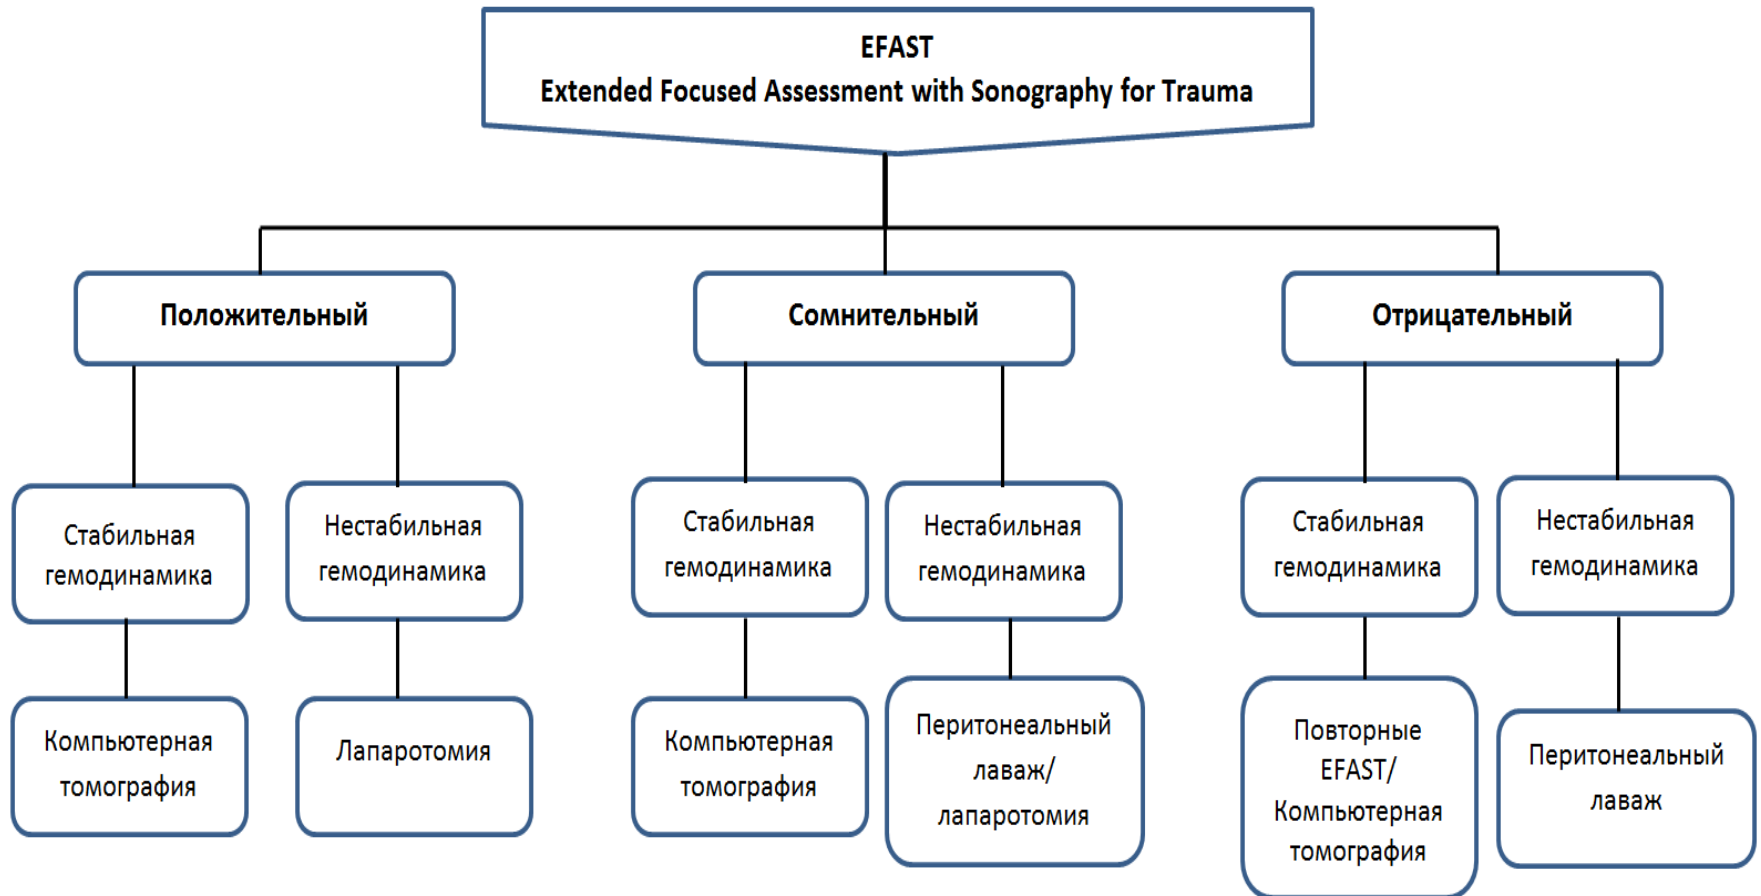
EFAST
Extended Focused Assessment with Sonography for Trauma

Положительный

Стабильная гемодинамика

Компьютерная томография

Нестабильная гемодинамика

Лапаротомия

Сомнительный

Стабильная гемодинамика

Компьютерная томография

Нестабильная гемодинамика

Перитонеальный лаваж/ лапаротомия

Отрицательный

Стабильная гемодинамика

Повторные EFAST/ Компьютерная томография

Нестабильная гемодинамика

Перитонеальный лаваж